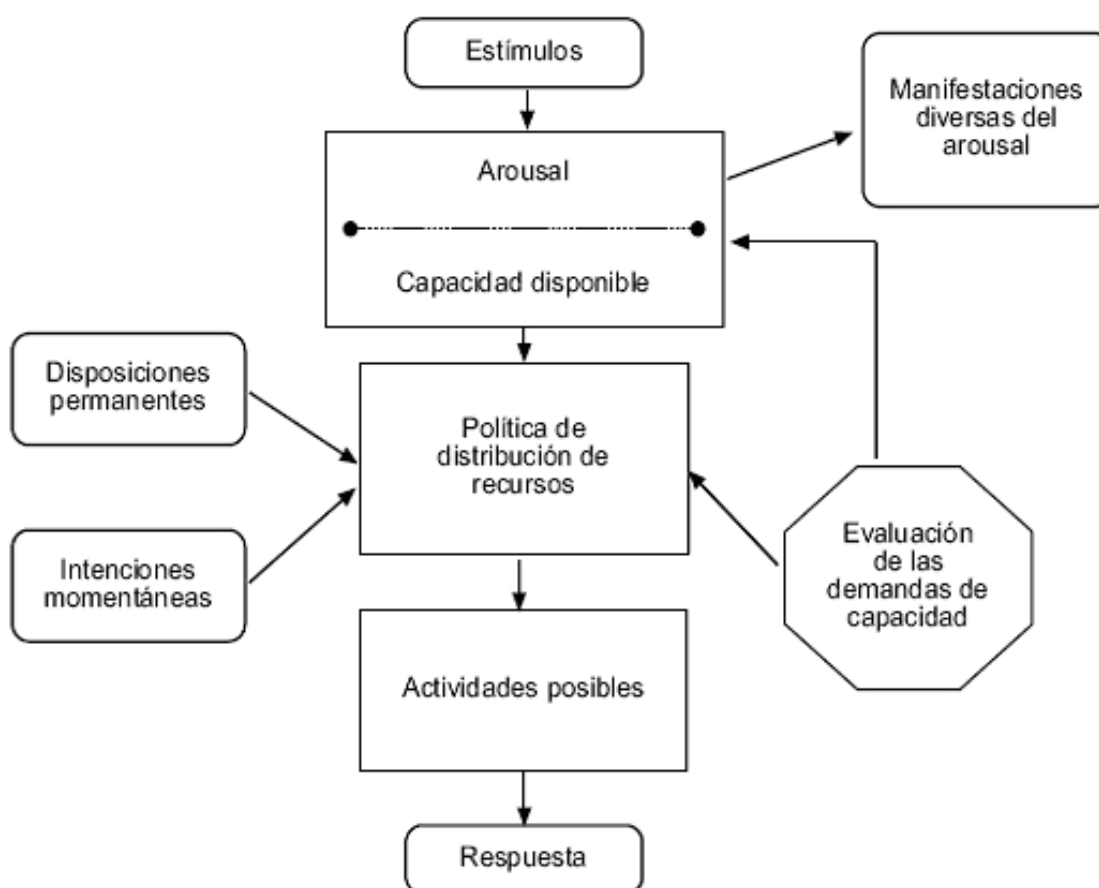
Estímulos

Manifestaciones diversas del arousal

Arousal

Capacidad disponible

Disposiciones permanentes

Política de distribución de recursos

Intenciones momentáneas

Evaluación de las demandas de capacidad

Actividades posibles

Respuesta